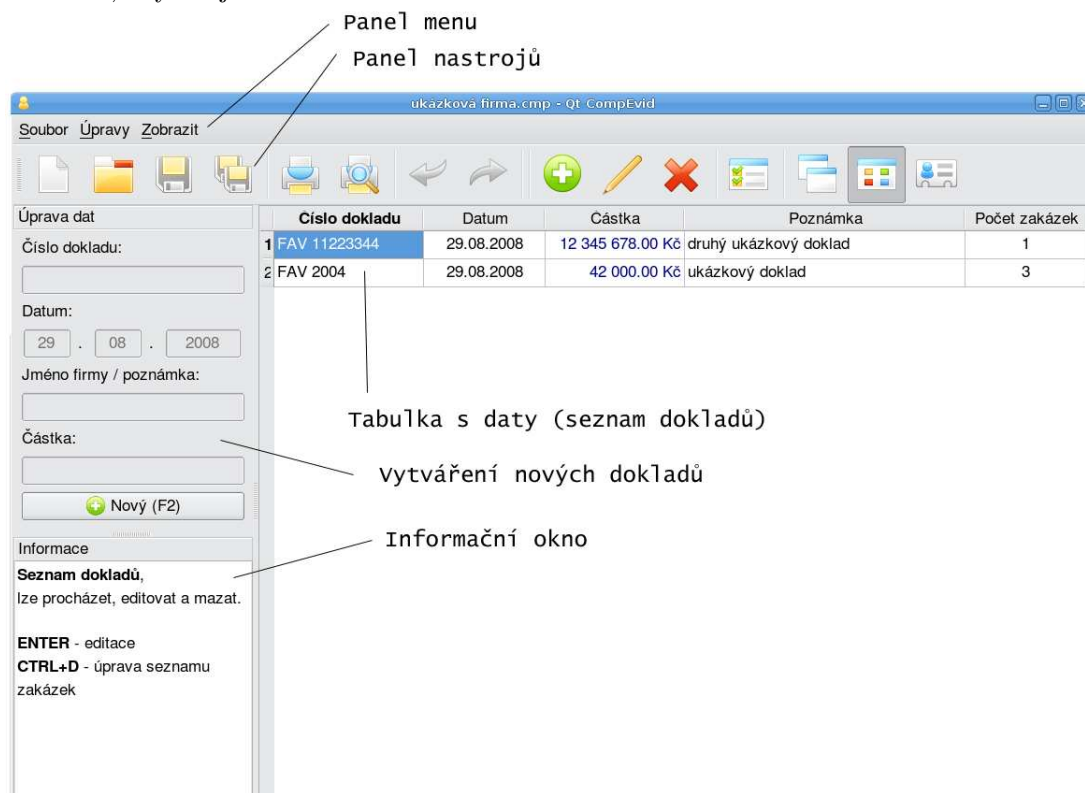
Panel menu
Panel nastrojů

ukázková firma.cmp - Qt CompEvid

Soubor Úpravy Zobrazit

Úprava dat
Číslo dokladu:

Datum:
29 . 08 . 2008
Jméno firmy / poznámka:

Částka:

Nový (F2)

Informace
**Seznam dokladů**,
lze procházet, editovat a mazat.

**ENTER** - editace
**CTRL+D** - úprava seznamu zakázek

| | Číslo dokladu | Datum | Částka | Poznámka | Počet zakázek |
|---|---|---|---|---|---|
| 1 | FAV 11223344 | 29.08.2008 | 12 345 678.00 Kč | druhý ukázkový doklad | 1 |
| 2 | FAV 2004 | 29.08.2008 | 42 000.00 Kč | ukázkový doklad | 3 |

Tabulka s daty (seznam dokladů)

Vytváření nových dokladů

Informační okno